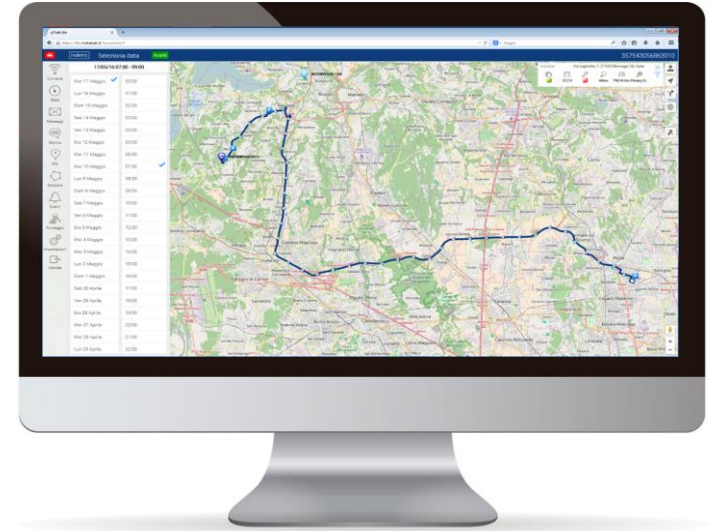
Indietro Selezione data

17/05/16 07:00 - 09:00

Mar 17 Maggio
Lun 16 Maggio
Dom 15 Maggio
Sab 14 Maggio
Ven 13 Maggio
Gio 12 Maggio
Mer 11 Maggio
Mar 10 Maggio
Lun 9 Maggio
Dom 8 Maggio
Sab 7 Maggio
Ven 6 Maggio
Gio 5 Maggio
Mer 4 Maggio
Mar 3 Maggio
Lun 2 Maggio
Dom 1 Maggio
Sab 30 Aprile
Ven 29 Aprile
Gio 28 Aprile
Mer 27 Aprile
Mar 26 Aprile
Lun 25 Aprile

00:00
01:00
02:00
03:00
04:00
05:00
06:00
07:00
08:00
09:00
10:00
11:00
12:00
13:00
14:00
15:00
16:00
17:00
18:00
19:00
20:00
21:00
22:00

357540056863010